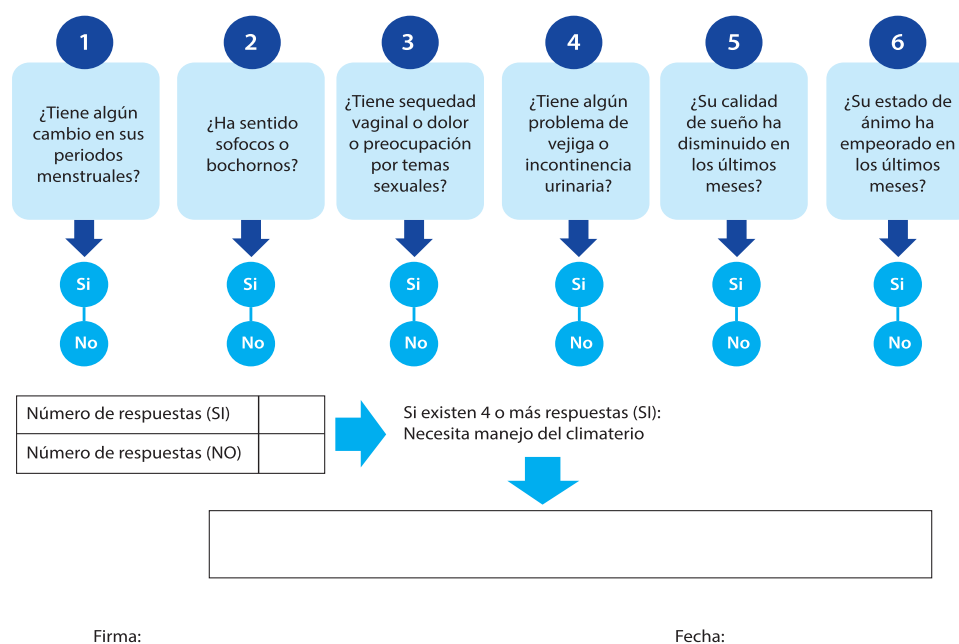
1

¿Tiene algún cambio en sus periodos menstruales?

Si

No

2

¿Ha sentido sofocos o bochornos?

Si

No

3

¿Tiene sequedad vaginal o dolor o preocupación por temas sexuales?

Si

No

4

¿Tiene algún problema de vejiga o incontinencia urinaria?

Si

No

5

¿Su calidad de sueño ha disminuido en los últimos meses?

Si

No

6

¿Su estado de ánimo ha empeorado en los últimos meses?

Si

No

| Número de respuestas (SI) | |
|---|---|
| Número de respuestas (NO) | |

Si existen 4 o más respuestas (SI): Necesita manejo del climaterio

Firma:

Fecha: